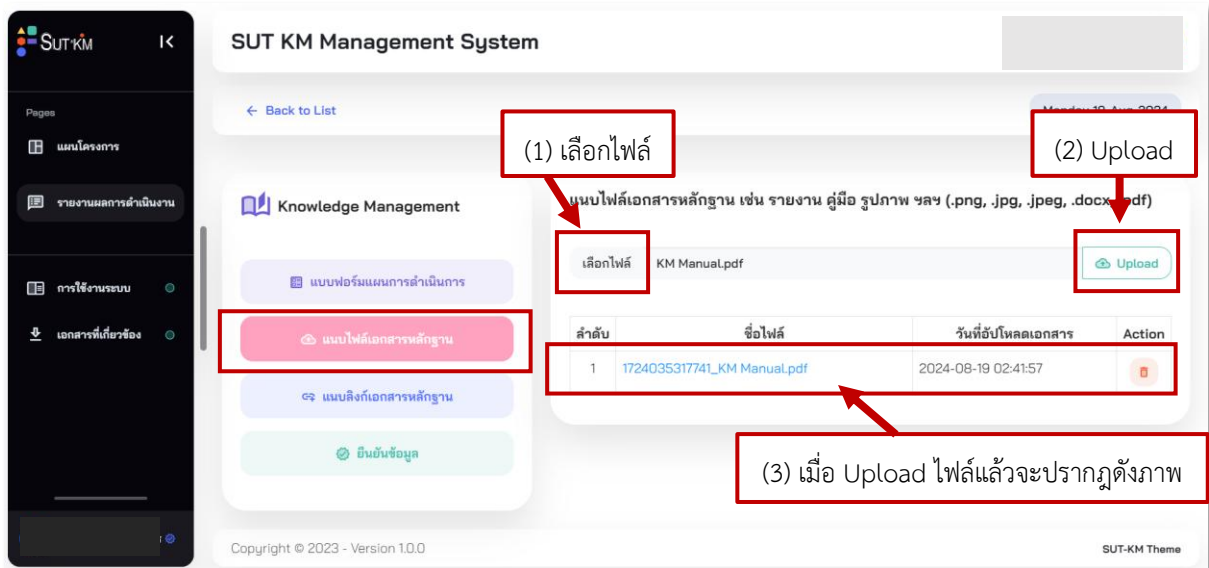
SUT KM

Pages

แผนโครงการ

รายงานผลการดำเนินงาน

การใช้งานระบบ

เอกสารที่เกี่ยวข้อง

SUT KM Management System

← Back to List

Monday 19 Aug 2024

(1) เลือกไฟล์

(2) Upload

Knowledge Management

แนบไฟล์เอกสารหลักฐาน เช่น รายงาน คู่มือ รูปภาพ ฯลฯ (.png, .jpg, .jpeg, .docx, .pdf)

แบบฟอร์มแผนการดำเนินการ

เลือกไฟล์ KM Manual.pdf

Upload

แนบไฟล์เอกสารหลักฐาน

| ลำดับ | ชื่อไฟล์ | วันที่อัปโหลดเอกสาร | Action |
|---|---|---|---|
| 1 | 1724035317741_KM Manual.pdf | 2024-08-19 02:41:57 | |

แนบลิงก์เอกสารหลักฐาน

ยืนยันข้อมูล

(3) เมื่อ Upload ไฟล์แล้วจะปรากฏดังภาพ

Copyright © 2023 - Version 1.0.0

SUT-KM Theme